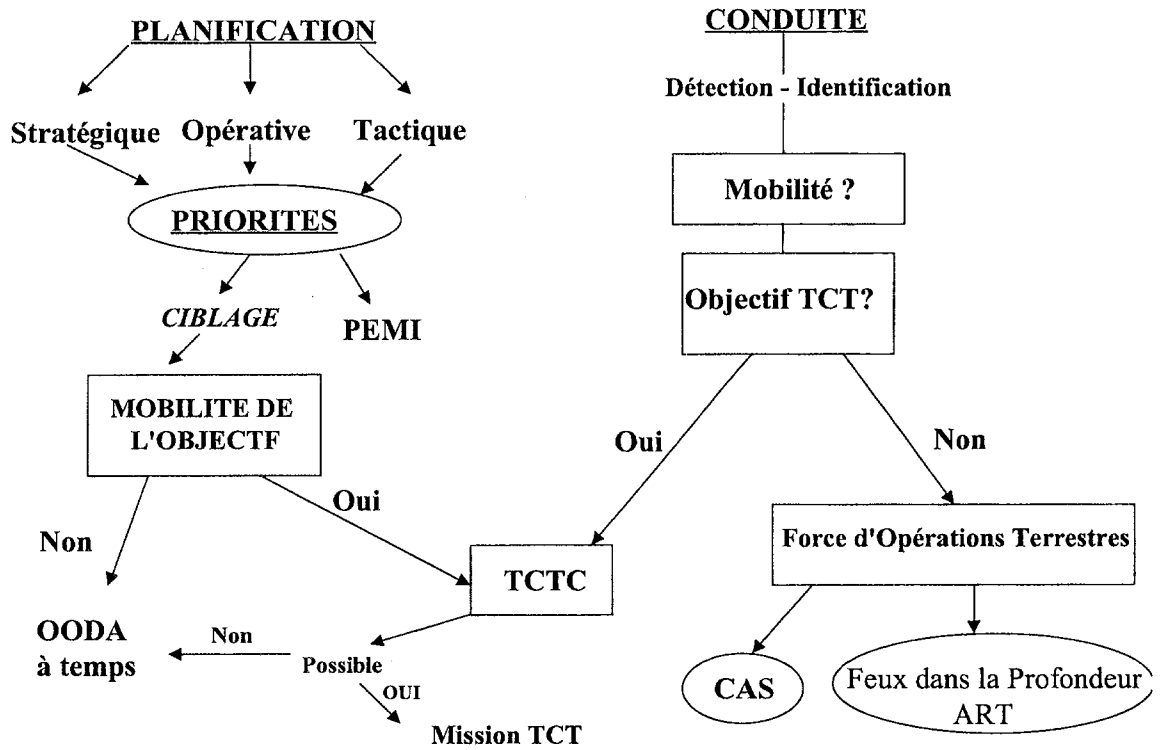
PLANIFICATION

Stratégique

Opérative

Tactique

PRIORITES

CIBLAGE

PEMI

MOBILITE DE L'OBJECTF

Non

Oui

OODA à temps

Non

Possible

OUI

Mission TCT

TCTC

CONDUITE

Détection - Identification

Mobilité ?

Objectif TCT?

Oui

Non

Force d'Opérations Terrestres

CAS

Feux dans la Profondeur ART